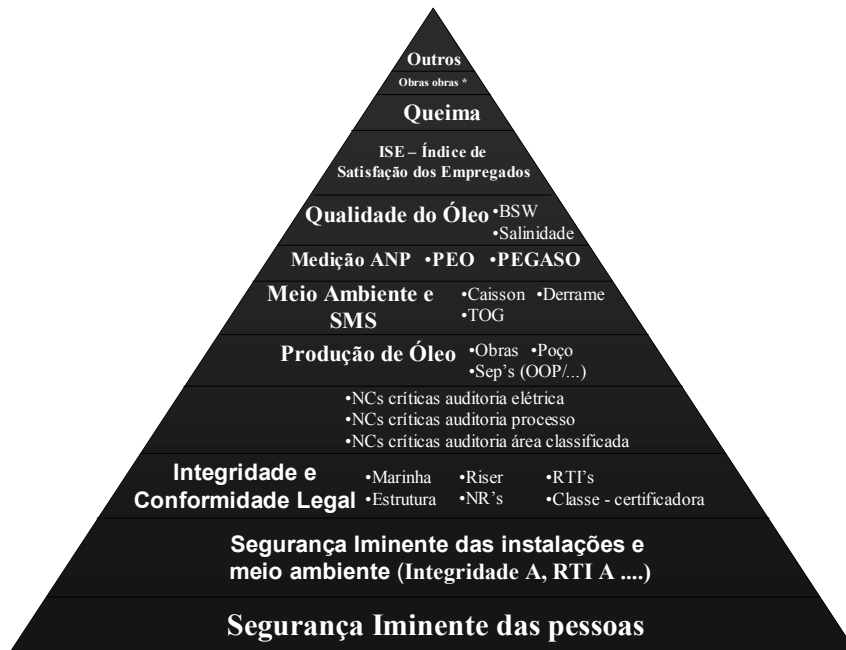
Outros
Obras obras *

Queima

ISE – Índice de Satisfação dos Empregados

Qualidade do Óleo •BSW •Salinidade

Medição ANP •PEO •PEGASO

Meio Ambiente e SMS •Caisson •Derrame •TOG

Produção de Óleo •Obras •Poço •Sep's (OOP/...)

•NCs críticas auditoria elétrica
•NCs críticas auditoria processo
•NCs críticas auditoria área classificada

Integridade e Conformidade Legal •Marinha •Estrutura •Riser •NR's •RTI's •Classe - certificadora

Segurança Iminente das instalações e meio ambiente (Integridade A, RTI A ....)

Segurança Iminente das pessoas